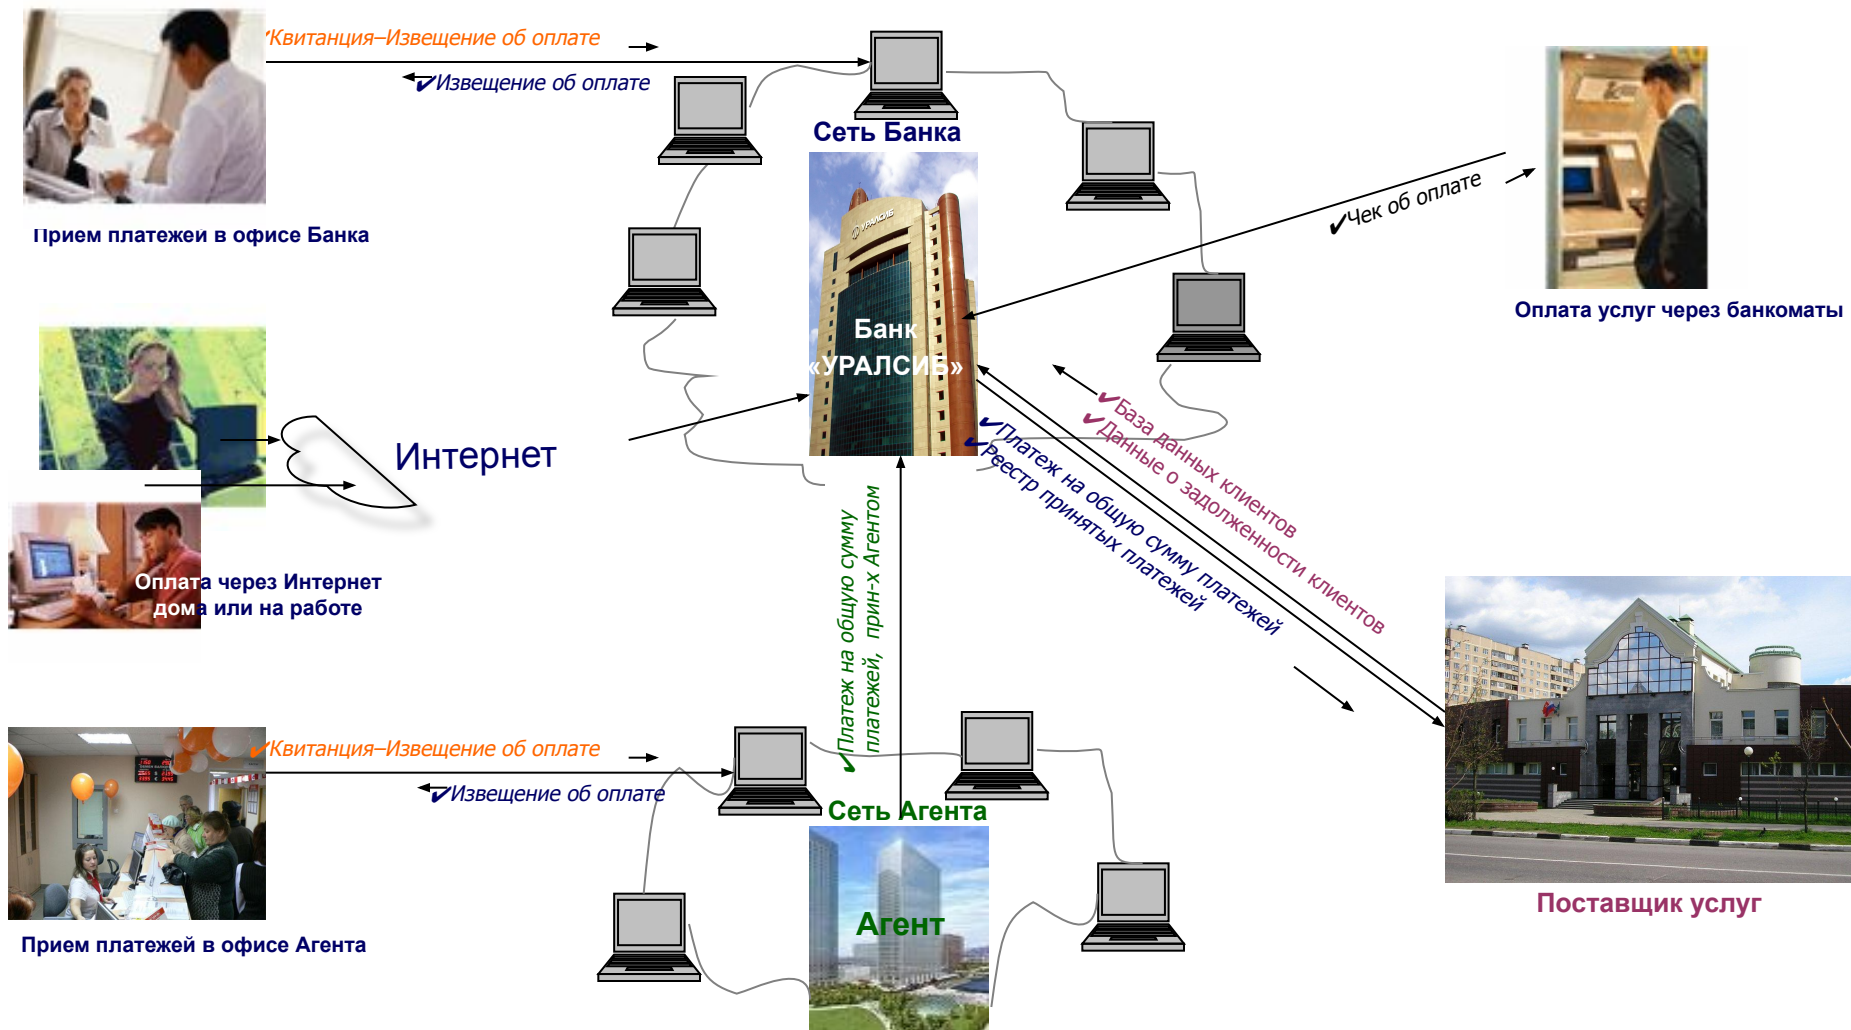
✓Квитанция–Извещение об оплате

✓Извещение об оплате

Сеть Банка

Прием платежей в офисе Банка

✓Чек об оплате

Оплата услуг через банкоматы

Банк «УРАЛСИБ»

Интернет

✓База данных клиентов
✓Данные о задолженности клиентов

✓Платеж на общую сумму платежей
✓Реестр принятых платежей

Оплата через Интернет дома или на работе

✓Платеж на общую сумму платежей, прин-х Агентом

✓Квитанция–Извещение об оплате

✓Извещение об оплате

Сеть Агента

Агент

Прием платежей в офисе Агента

Поставщик услуг